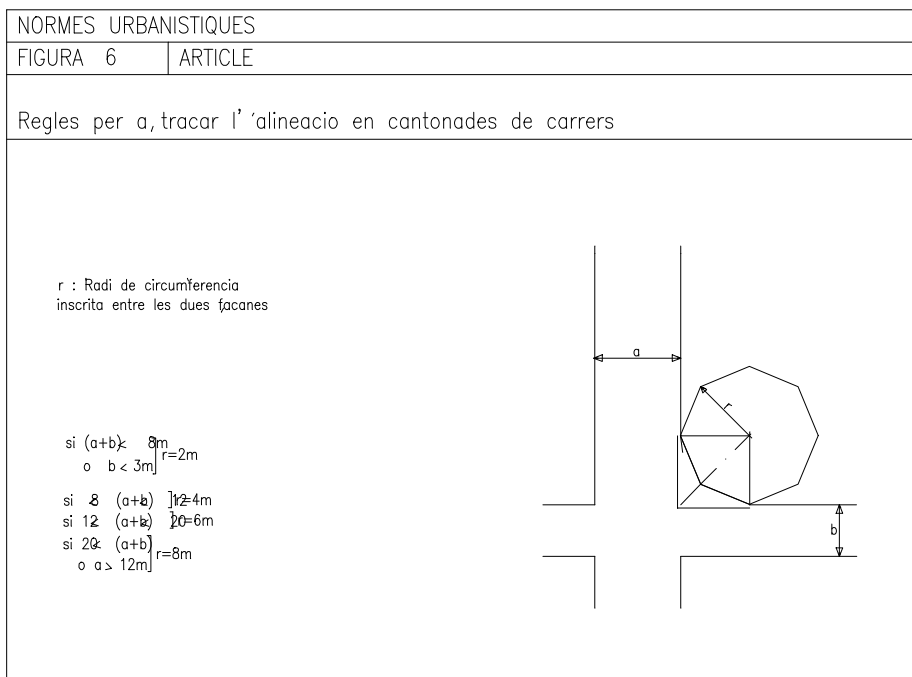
NORMES URBANISTIQUES

FIGURA 6 | ARTICLE

Regles per a, tracar l' 'alineacio en cantonades de carrers

r : Radi de circumferencia inscrita entre les dues façanes

si (a+b) < 8m
o b < 3m ] r=2m

si 8 (a+b) ] 12 r=4m
si 12 (a+b) ] 20 r=6m
si 20 < (a+b)
o a > 12m ] r=8m

a

r

b